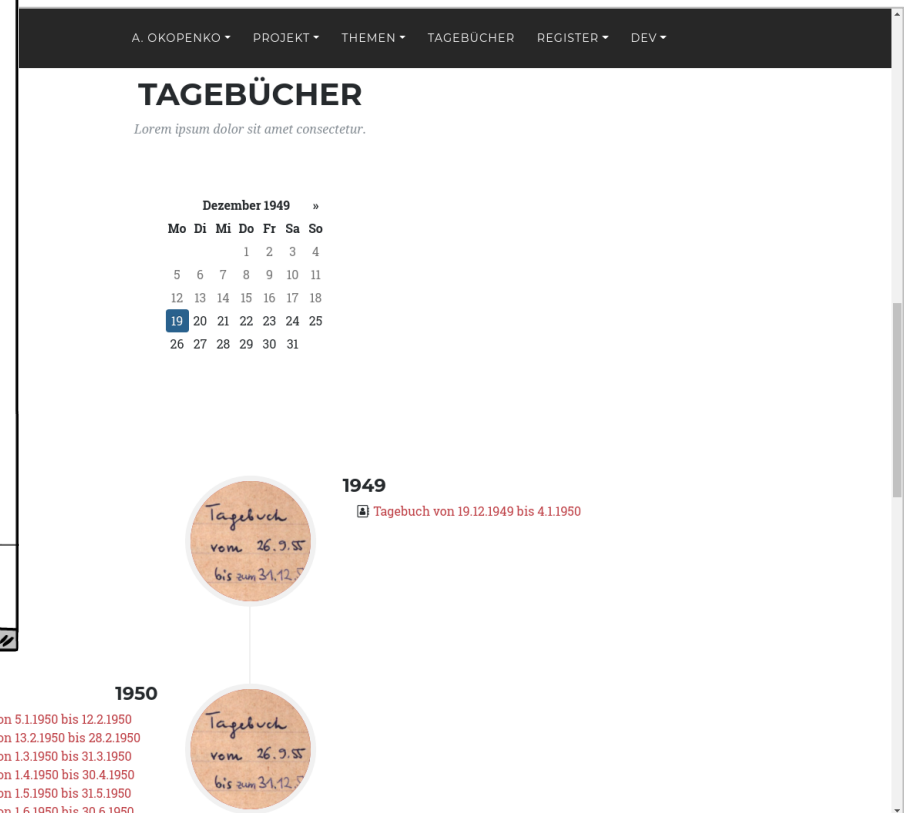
A. OKOPENKO ▾ PROJEKT ▾ THEMEN ▾ TAGEBÜCHER REGISTER ▾ DEV ▾

TAGEBÜCHER

Lorem ipsum dolor sit amet consectetur.

Dezember 1949 »

| Mo | Di | Mi | Do | Fr | Sa | So |
|---|---|---|---|---|---|---|
| | | | 1 | 2 | 3 | 4 |
| 5 | 6 | 7 | 8 | 9 | 10 | 11 |
| 12 | 13 | 14 | 15 | 16 | 17 | 18 |
| 19 | 20 | 21 | 22 | 23 | 24 | 25 |
| 26 | 27 | 28 | 29 | 30 | 31 | |

Tagebuch vom 26.9.55 bis zum 31.12.5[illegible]

1949

Tagebuch von 19.12.1949 bis 4.1.1950

1950

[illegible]on 5.1.1950 bis 12.2.1950
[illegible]on 13.2.1950 bis 28.2.1950
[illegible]on 1.3.1950 bis 31.3.1950
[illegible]on 1.4.1950 bis 30.4.1950
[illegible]on 1.5.1950 bis 31.5.1950
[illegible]

Tagebuch vom 26.9.55 bis zum 31.12.5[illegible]